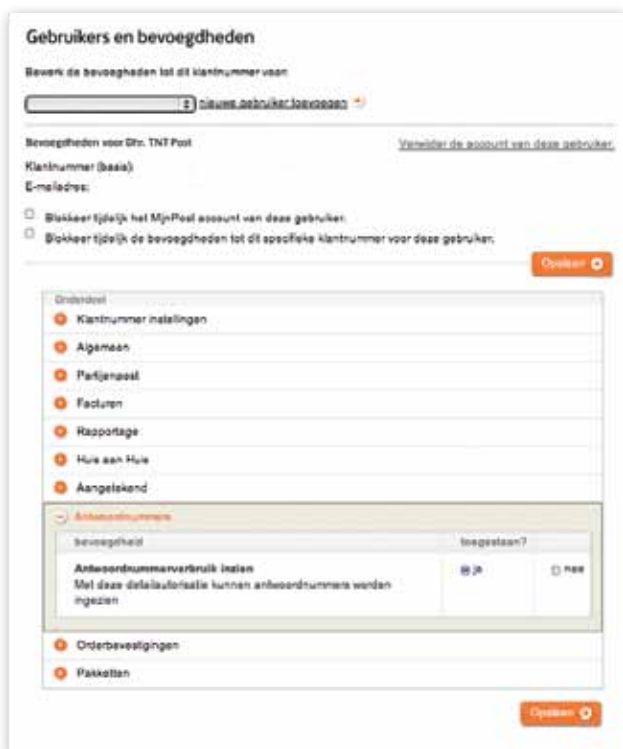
Gebruikers en bevoegdheden

Bewerk de bevoegdheden tot dit klantnummer voor:

nieuwe gebruiker toevoegen

Bevoegdheden voor Dhr. TNT Post

Verwijder de account van deze gebruiker.

Klantnummer (basis):

E-mailadres:

Blokkeer tijdelijk het MijnPost account van deze gebruiker.

Blokkeer tijdelijk de bevoegdheden tot dit specifieke klantnummer voor deze gebruiker.

Opslaan

Onderdeel

Klantnummer instellingen

Algemeen

Partijenpost

Facturen

Rapportage

Huis aan Huis

Aangetekend

Antwoordnummers

| bevoegdheid | toegestaan? | |
|---|---|---|
| Antwoordnummerverbruik inzien Met deze detailautorisatie kunnen antwoordnummers worden ingezien | ja | nee |

Orderbevestigingen

Pakketten

Opslaan